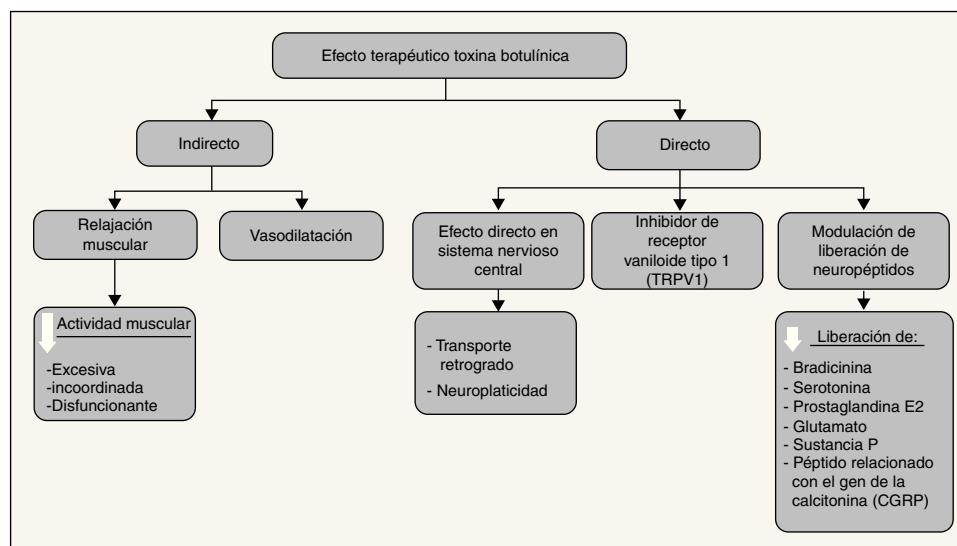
Efecto terapéutico toxina botulínica

Indirecto

Directo

Relajación muscular

Vasodilatación

Efecto directo en sistema nervioso central

Inhibidor de receptor vaniloide tipo 1 (TRPV1)

Modulación de liberación de neuropéptidos

Actividad muscular

-Excesiva
-incoordinada
-Disfuncionante

- Transporte retrogrado
- Neuroplaticidad

Liberación de:

- Bradicinina
- Serotonina
- Prostaglandina E2
- Glutamato
- Sustancia P
- Péptido relacionado con el gen de la calcitonina (CGRP)